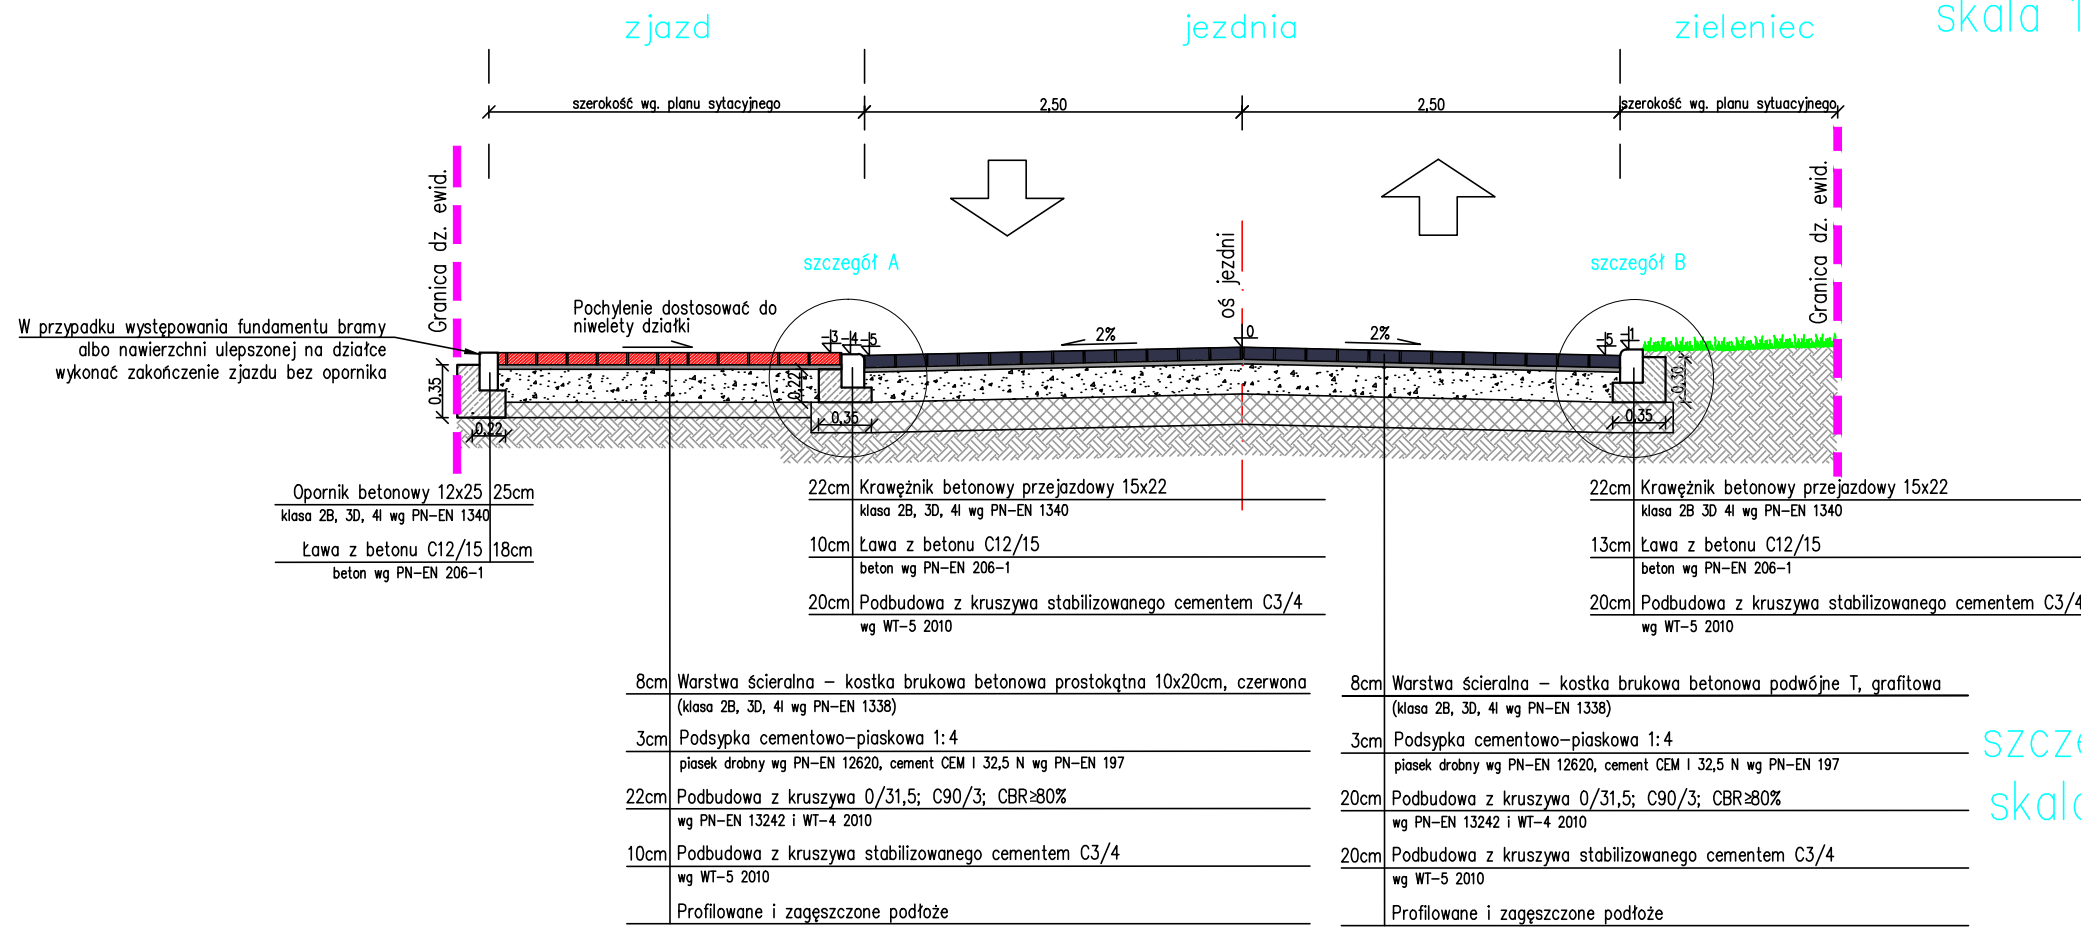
zjazd jezdnia zieleniec skala 1

szerokość wg. planu sytacyjnego 2,50 2,50 szerokość wg. planu sytuacyjnego

Granica dz. ewid.

Granica dz. ewid.

szczegół A

szczegół B

oś jezdni

W przypadku występowania fundamentu bramy albo nawierzchni ulepszonej na działce wykonać zakończenie zjazdu bez opornika

Pochylenie dostosować do niwelety działki

3 4 5

2%

0

2%

5 1

0,35

0,22

0,22

0,35

0,30

0,35

| Opornik betonowy 12x25 | 25cm |
|---|---|
| klasa 2B, 3D, 4I wg PN-EN 1340 | |
| Ława z betonu C12/15 | 18cm |
| beton wg PN-EN 206-1 | |

| 22cm | Krawężnik betonowy przejazdowy 15x22 klasa 2B, 3D, 4I wg PN-EN 1340 |
|---|---|
| 10cm | Ława z betonu C12/15 beton wg PN-EN 206-1 |
| 20cm | Podbudowa z kruszywa stabilizowanego cementem C3/4 wg WT-5 2010 |

| 22cm | Krawężnik betonowy przejazdowy 15x22 klasa 2B 3D 4I wg PN-EN 1340 |
|---|---|
| 13cm | Ława z betonu C12/15 beton wg PN-EN 206-1 |
| 20cm | Podbudowa z kruszywa stabilizowanego cementem C3/4 wg WT-5 2010 |

| 8cm | Warstwa ścieralna – kostka brukowa betonowa prostokątna 10x20cm, czerwona (klasa 2B, 3D, 4I wg PN-EN 1338) |
|---|---|
| 3cm | Podsypka cementowo-piaskowa 1:4 piasek drobny wg PN-EN 12620, cement CEM I 32,5 N wg PN-EN 197 |
| 22cm | Podbudowa z kruszywa 0/31,5; C90/3; CBR≥80% wg PN-EN 13242 i WT-4 2010 |
| 10cm | Podbudowa z kruszywa stabilizowanego cementem C3/4 wg WT-5 2010 |
| | Profilowane i zagęszczone podłoże |

| 8cm | Warstwa ścieralna – kostka brukowa betonowa podwójne T, grafitowa (klasa 2B, 3D, 4I wg PN-EN 1338) |
|---|---|
| 3cm | Podsypka cementowo-piaskowa 1:4 piasek drobny wg PN-EN 12620, cement CEM I 32,5 N wg PN-EN 197 |
| 20cm | Podbudowa z kruszywa 0/31,5; C90/3; CBR≥80% wg PN-EN 13242 i WT-4 2010 |
| 20cm | Podbudowa z kruszywa stabilizowanego cementem C3/4 wg WT-5 2010 |
| | Profilowane i zagęszczone podłoże |

szcze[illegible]
skal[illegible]